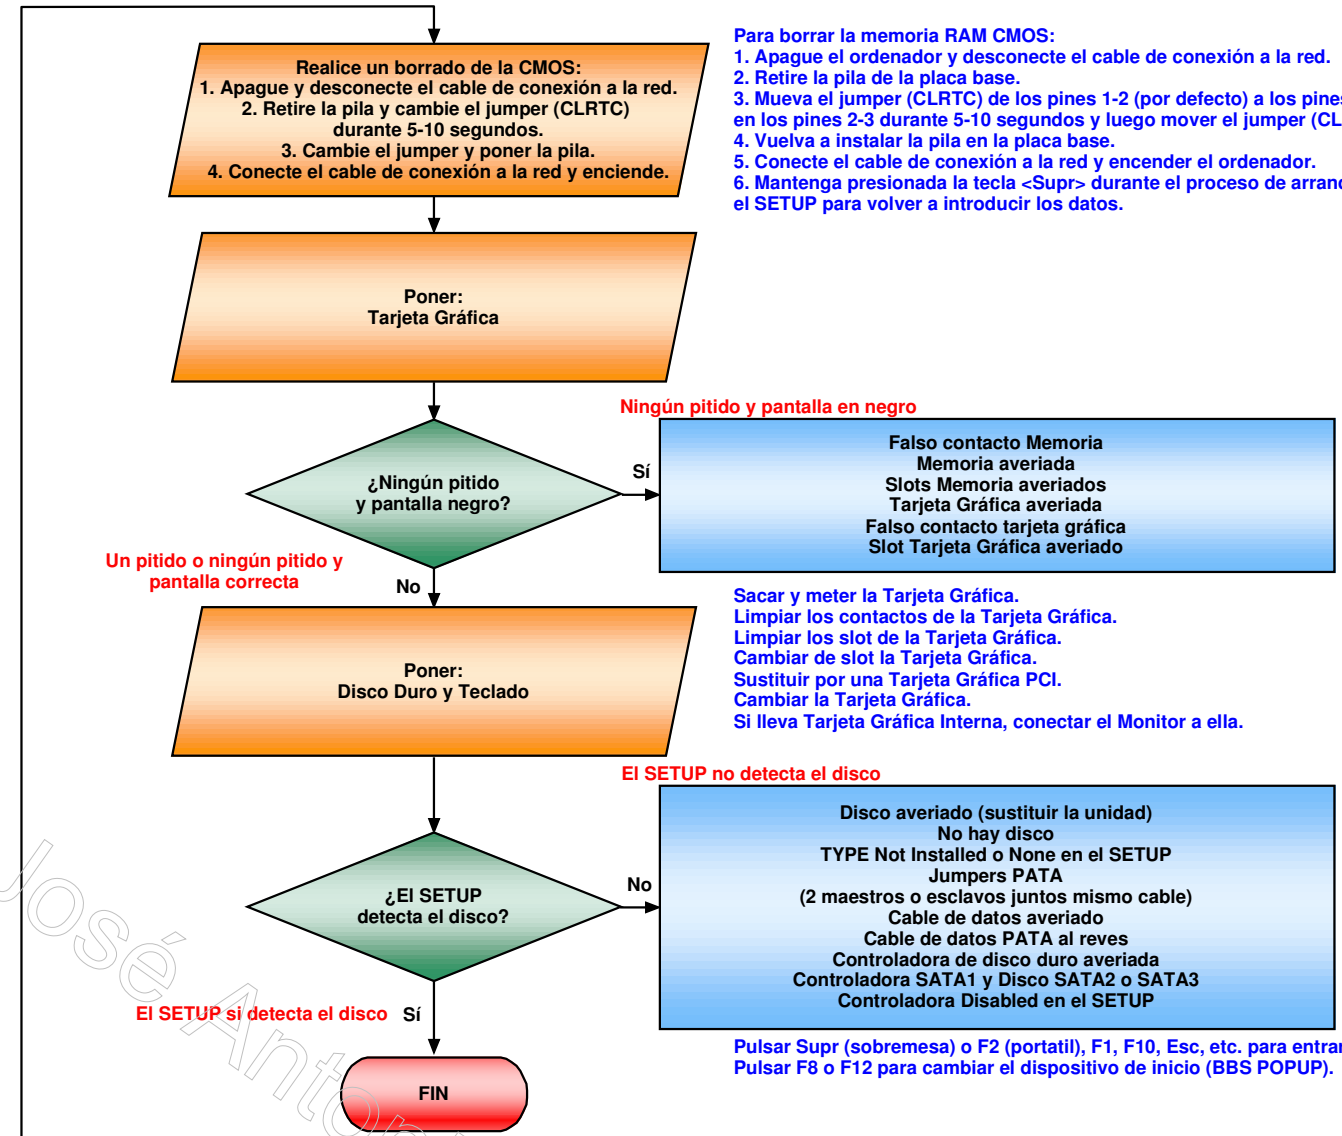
Realice un borrado de la CMOS:
1. Apague y desconecte el cable de conexión a la red.
2. Retire la pila y cambie el jumper (CLRTC) durante 5-10 segundos.
3. Cambie el jumper y poner la pila.
4. Conecte el cable de conexión a la red y enciende.

Para borrar la memoria RAM CMOS:
1. Apague el ordenador y desconecte el cable de conexión a la red.
2. Retire la pila de la placa base.
3. Mueva el jumper (CLRTC) de los pines 1-2 (por defecto) a los pine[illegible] en los pines 2-3 durante 5-10 segundos y luego mover el jumper (CL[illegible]
4. Vuelva a instalar la pila en la placa base.
5. Conecte el cable de conexión a la red y encender el ordenador.
6. Mantenga presionada la tecla <Supr> durante el proceso de arran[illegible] el SETUP para volver a introducir los datos.

Poner:
Tarjeta Gráfica

Ningún pitido y pantalla en negro

¿Ningún pitido y pantalla negro?

Sí

Falso contacto Memoria
Memoria averiada
Slots Memoria averiados
Tarjeta Gráfica averiada
Falso contacto tarjeta gráfica
Slot Tarjeta Gráfica averiado

Un pitido o ningún pitido y pantalla correcta

No

Sacar y meter la Tarjeta Gráfica.
Limpiar los contactos de la Tarjeta Gráfica.
Limpiar los slot de la Tarjeta Gráfica.
Cambiar de slot la Tarjeta Gráfica.
Sustituir por una Tarjeta Gráfica PCI.
Cambiar la Tarjeta Gráfica.
Si lleva Tarjeta Gráfica Interna, conectar el Monitor a ella.

Poner:
Disco Duro y Teclado

El SETUP no detecta el disco

¿El SETUP detecta el disco?

No

Disco averiado (sustituir la unidad)
No hay disco
TYPE Not Installed o None en el SETUP
Jumpers PATA
(2 maestros o esclavos juntos mismo cable)
Cable de datos averiado
Cable de datos PATA al reves
Controladora de disco duro averiada
Controladora SATA1 y Disco SATA2 o SATA3
Controladora Disabled en el SETUP

El SETUP si detecta el disco

Sí

FIN

Pulsar Supr (sobremesa) o F2 (portatil), F1, F10, Esc, etc. para entra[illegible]
Pulsar F8 o F12 para cambiar el dispositivo de inicio (BBS POPUP).

José Anto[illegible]